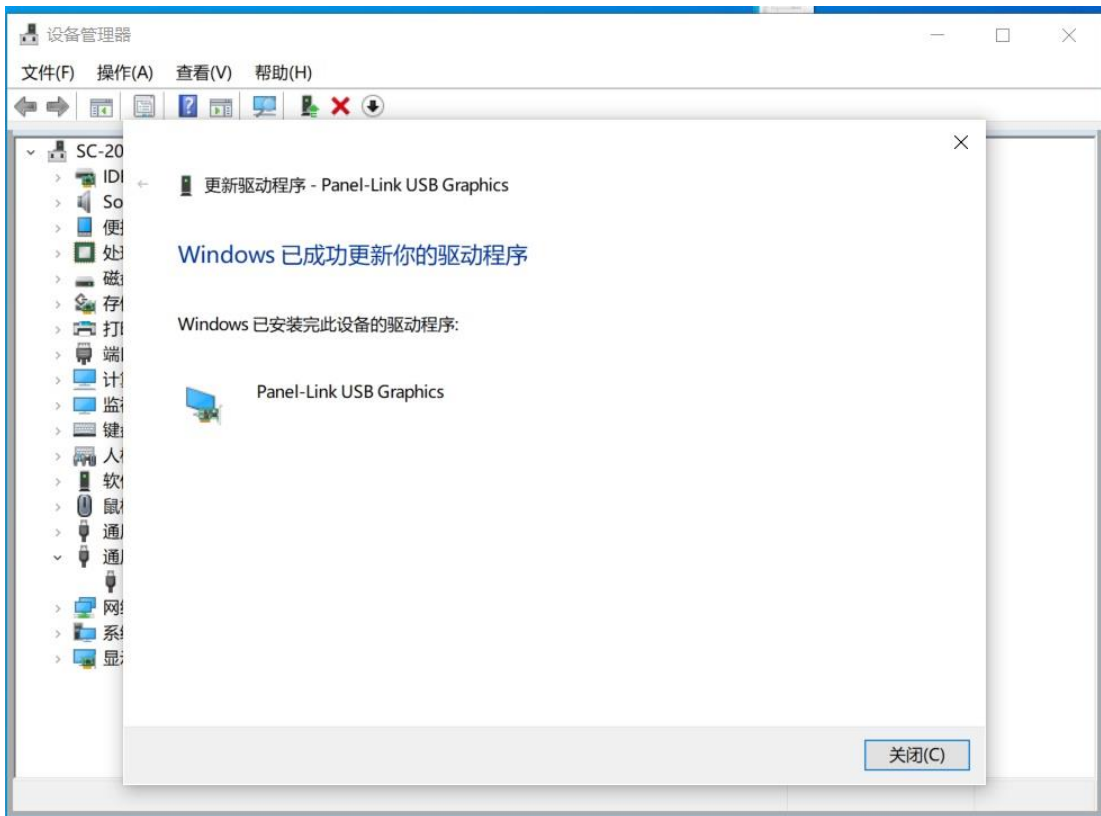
设备管理器

文件(F) 操作(A) 查看(V) 帮助(H)

SC-20
IDI
So
便
处
磁
存
打
端
计
监
键
人
软
鼠
通
通
网
系
显

更新驱动程序 - Panel-Link USB Graphics

Windows 已成功更新你的驱动程序

Windows 已安装完此设备的驱动程序:

Panel-Link USB Graphics

关闭(C)